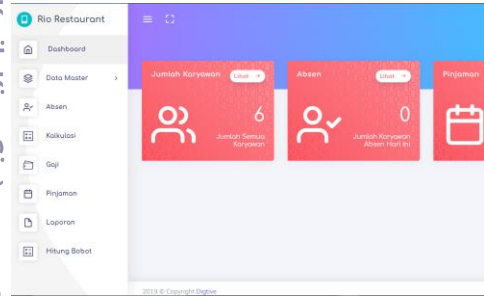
Rio Restaurant

Dashboard

Data Master

Absen

Kalkulasi

Gaji

Pinjaman

Laporan

Hitung Bobot

Jumlah Karyawan
Lihat →
6
Jumlah Semua Karyawan

Absen
Lihat →
0
Jumlah Karyawan Absen Hari Ini

Pinjaman

2019 © Copyright Digtive